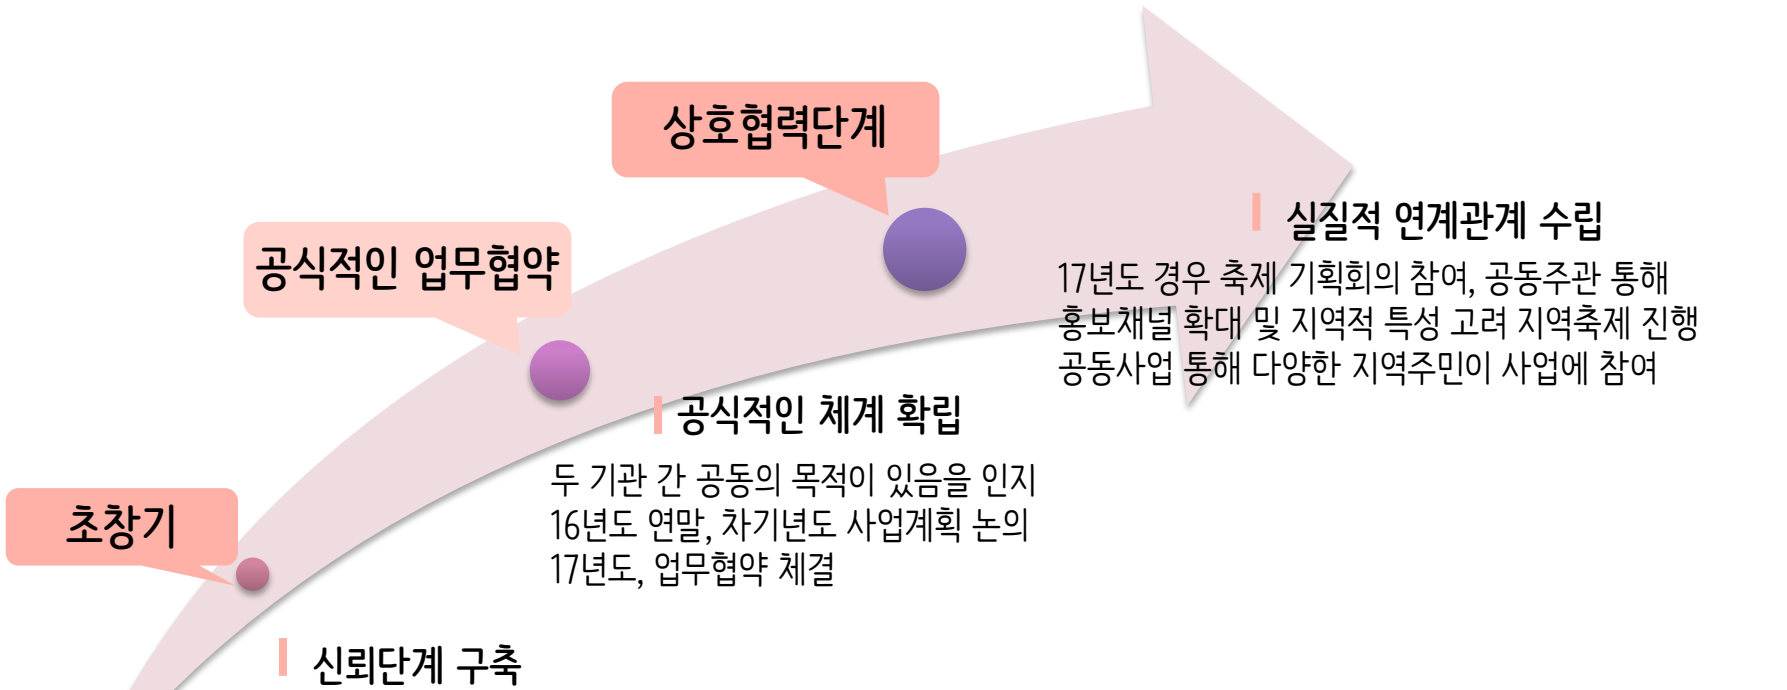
상호협력단계

공식적인 업무협약

초창기

실질적 연계관계 수립

17년도 경우 축제 기획회의 참여, 공동주관 통해 홍보채널 확대 및 지역적 특성 고려 지역축제 진행 공동사업 통해 다양한 지역주민이 사업에 참여

공식적인 체계 확립

두 기관 간 공동의 목적이 있음을 인지
16년도 연말, 차기년도 사업계획 논의
17년도, 업무협약 체결

신뢰단계 구축